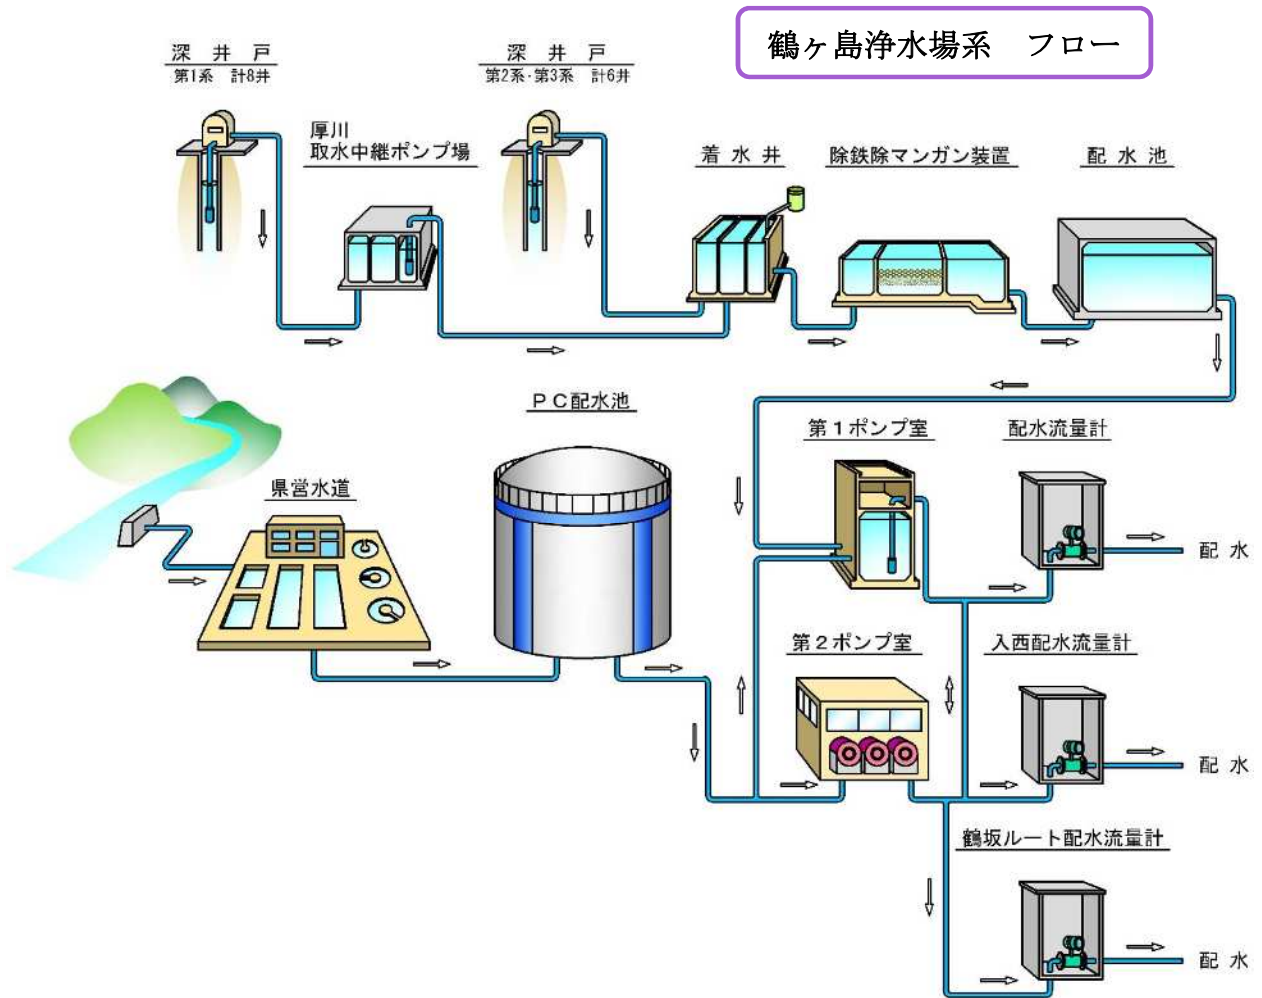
鶴ヶ島浄水場系　フロー

深井戸
第1系　計8井

厚川
取水中継ポンプ場

深井戸
第2系·第3系　計6井

着水井

除鉄除マンガン装置

配水池

PC配水池

県営水道

第1ポンプ室

配水流量計

配水

第2ポンプ室

入西配水流量計

配水

鶴坂ルート配水流量計

配水